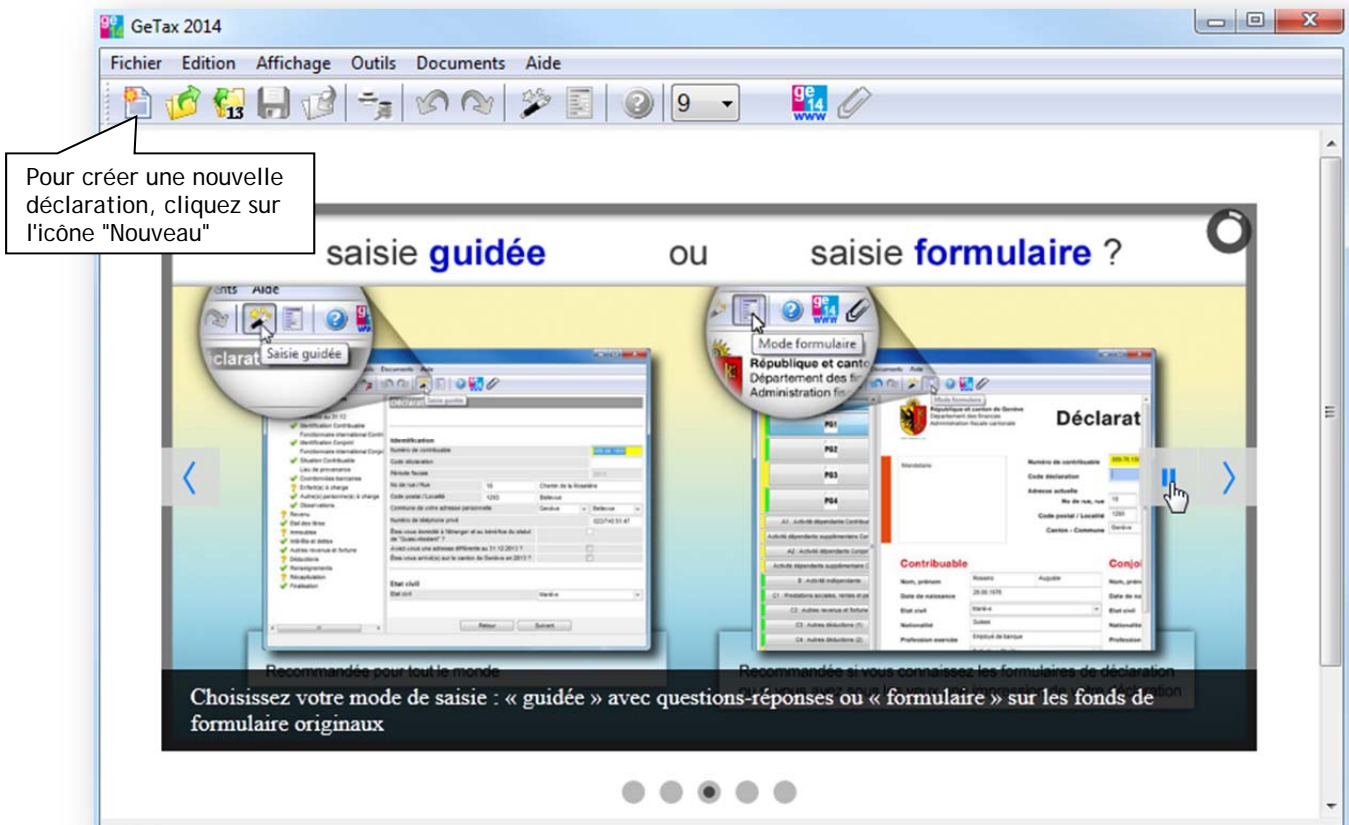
GeTax 2014

Fichier Edition Affichage Outils Documents Aide

9

Pour créer une nouvelle déclaration, cliquez sur l'icône "Nouveau"

saisie guidée ou saisie formulaire ?

nts Aide

Saisie guidée

Mode formulaire

République et canto
Département des fi
Administration fi

Déclarat

Identification

PG1
PG2
PG3
PG4

Contribuable

Recommandée pour tout le monde

Recommandée si vous connaissez les formulaires de déclaration

Choisissez votre mode de saisie : « guidée » avec questions-réponses ou « formulaire » sur les fonds de formulaire originaux